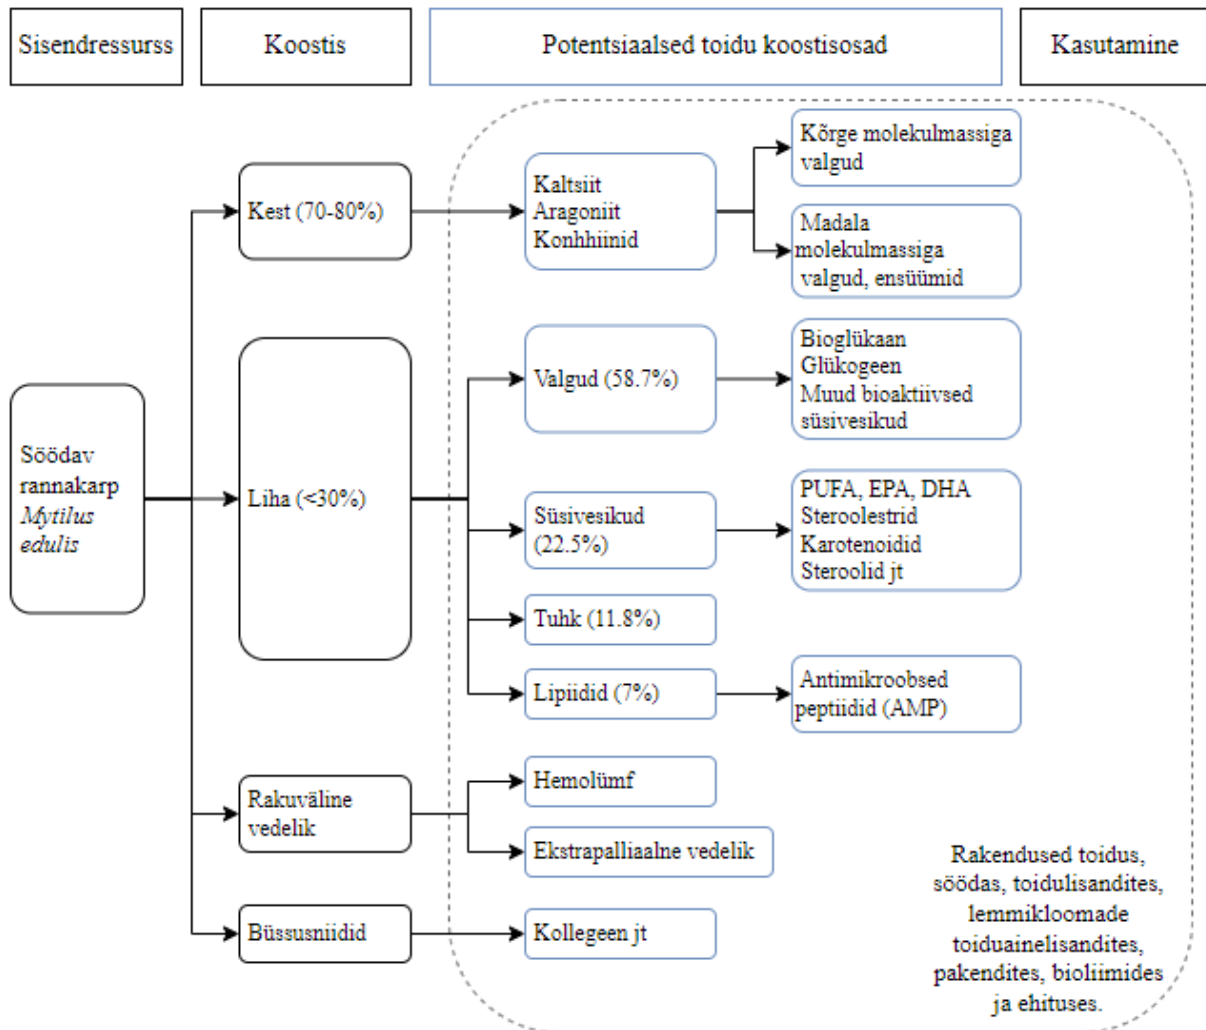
Sisendressurss

Koostis

Potentsiaalsed toidu koostisosad

Kasutamine

Söödav rannakarp *Mytilus edulis*

Kest (70-80%)

Kaltsiit
Aragoniit
Konhhiinid

Kõrge molekulmassiga valgud

Madala molekulmassiga valgud, ensüümid

Liha (<30%)

Valgud (58.7%)

Bioglükaan
Glükogeen
Muud bioaktiivsed süsivesikud

Süsivesikud (22.5%)

PUFA, EPA, DHA
Steroolestrid
Karotenoidid
Steroolid jt

Tuhk (11.8%)

Lipiidid (7%)

Antimikroobsed peptiidid (AMP)

Rakuväline vedelik

Hemolümf

Ekstrapalliaalne vedelik

Büssusniidid

Kollegeen jt

Rakendused toidus, söödas, toidulisandites, lemmikloomade toiduainelisandites, pakendites, bioliimides ja ehituses.